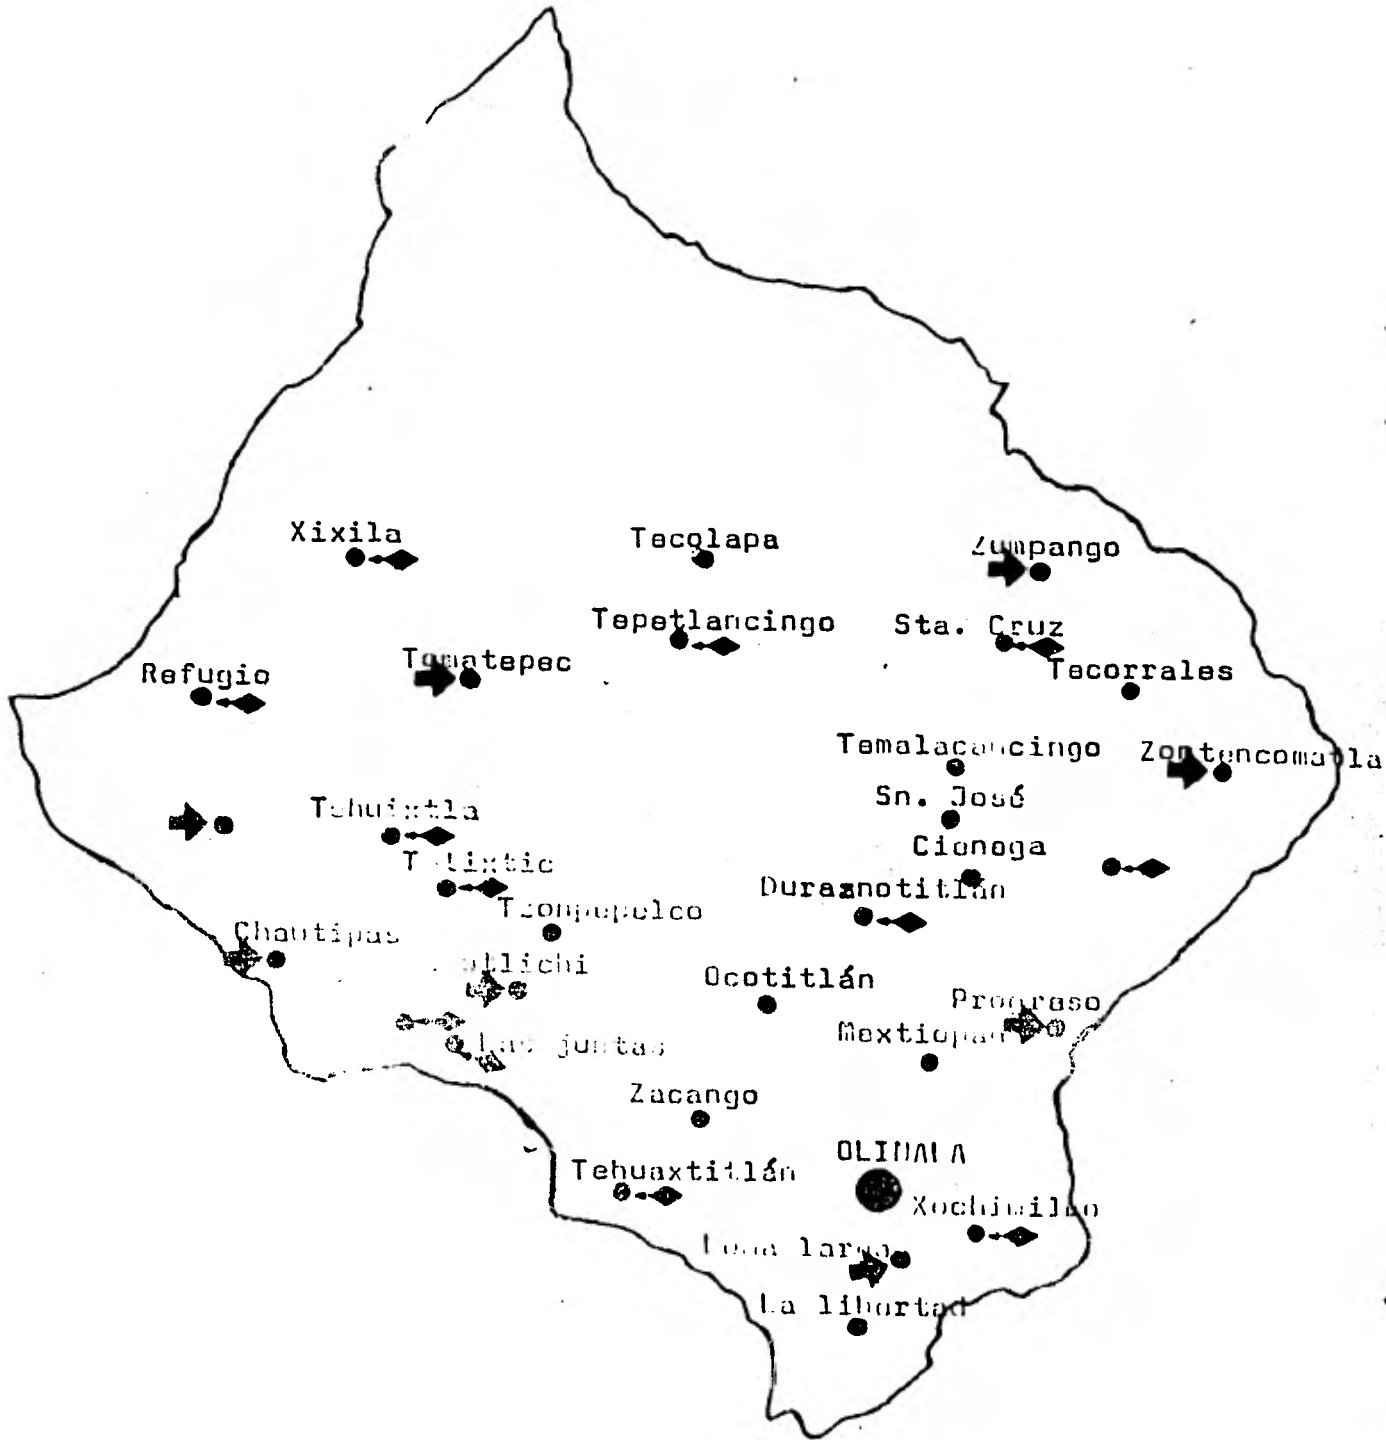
Xixila

Tecolapa

Zumpango

Tepetlancingo

Sta. Cruz

Refugio

Tomatepec

Tecorrales

Temalacancingo

Zontencomatla

Sn. José

Tehuixtla

Cienega

T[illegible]ixtic

Duraznotitlán

Teonpepelco

Chautipas

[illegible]tlichi

Ocotitlán

Progreso

Mextiopan

Las juntas

Zacango

OLINALA

Tehuaxtitlán

Xochimilco

Loma larga

La libertad